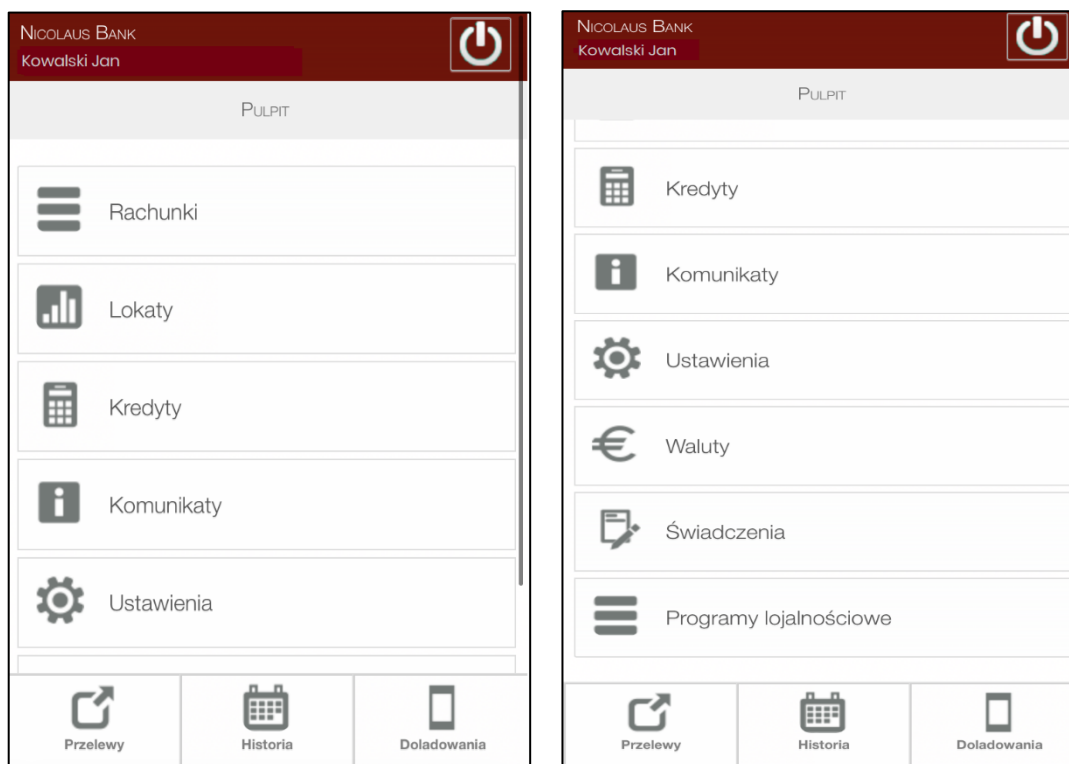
Nicolaus Bank
Kowalski Jan

Pulpit

Rachunki

Lokaty

Kredyty

Komunikaty

Ustawienia

Przelewy
Historia
Doladowania

Nicolaus Bank
Kowalski Jan

Pulpit

Kredyty

Komunikaty

Ustawienia

Waluty

Świadczenia

Programy lojalnościowe

Przelewy
Historia
Doladowania